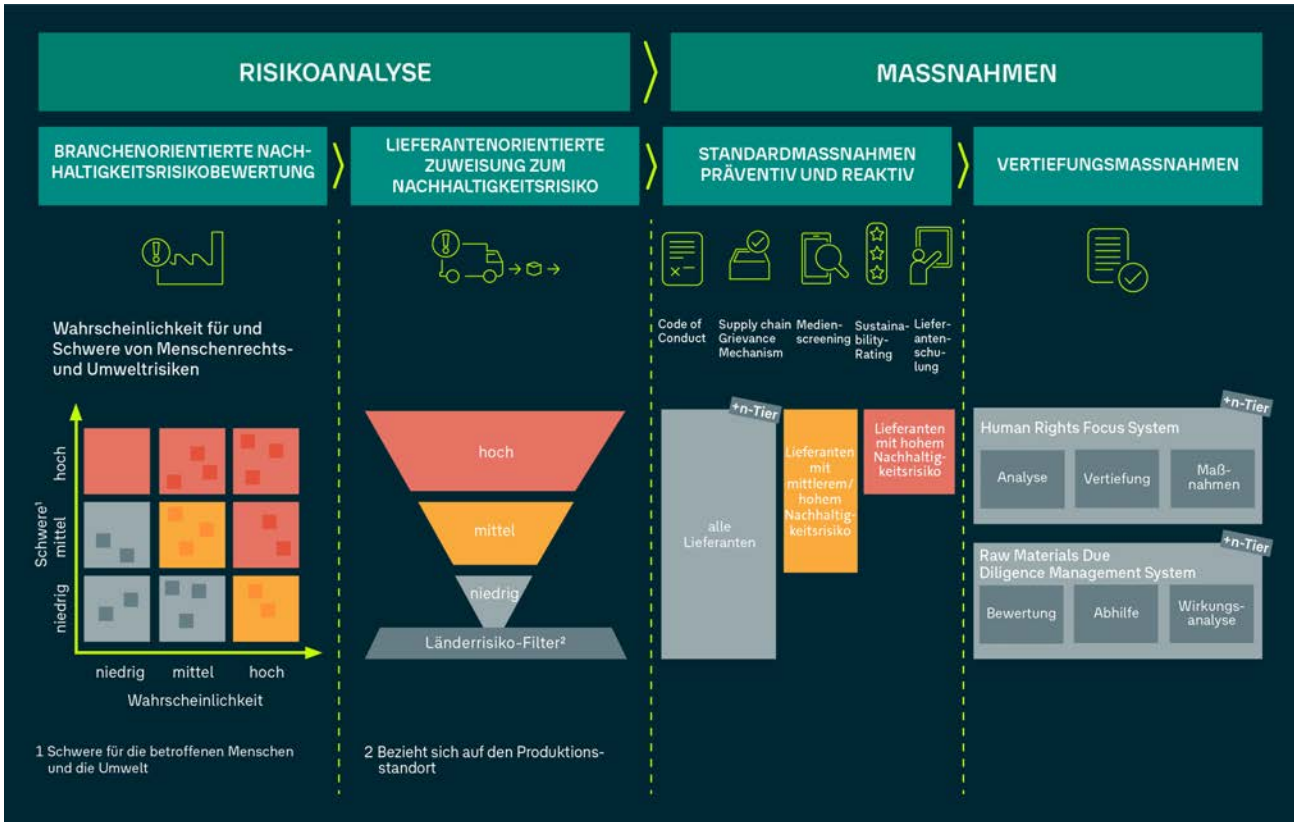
RISIKOANALYSE

MASSNAHMEN

BRANCHENORIENTIERTE NACHHALTIGKEITSRISIKOBEWERTUNG

Wahrscheinlichkeit für und Schwere von Menschenrechts- und Umweltrisiken

hoch
mittel
niedrig
Schwere¹

niedrig
mittel
hoch
Wahrscheinlichkeit

1 Schwere für die betroffenen Menschen und die Umwelt

LIEFERANTENORIENTIERTE ZUWEISUNG ZUM NACHHALTIGKEITSRISIKO

hoch
mittel
niedrig
Länderrisiko-Filter²

2 Bezieht sich auf den Produktionsstandort

STANDARDMASSNAHMEN PRÄVENTIV UND REAKTIV

Code of Conduct
Supply chain Grievance Mechanism
Medienscreening
Sustainability-Rating
Lieferantenschulung

+n-Tier
alle Lieferanten

Lieferanten mit mittlerem/hohem Nachhaltigkeitsrisiko

Lieferanten mit hohem Nachhaltigkeitsrisiko

VERTIEFUNGSMASSNAHMEN

+n-Tier
Human Rights Focus System
Analyse
Vertiefung
Maßnahmen

+n-Tier
Raw Materials Due Diligence Management System
Bewertung
Abhilfe
Wirkungsanalyse